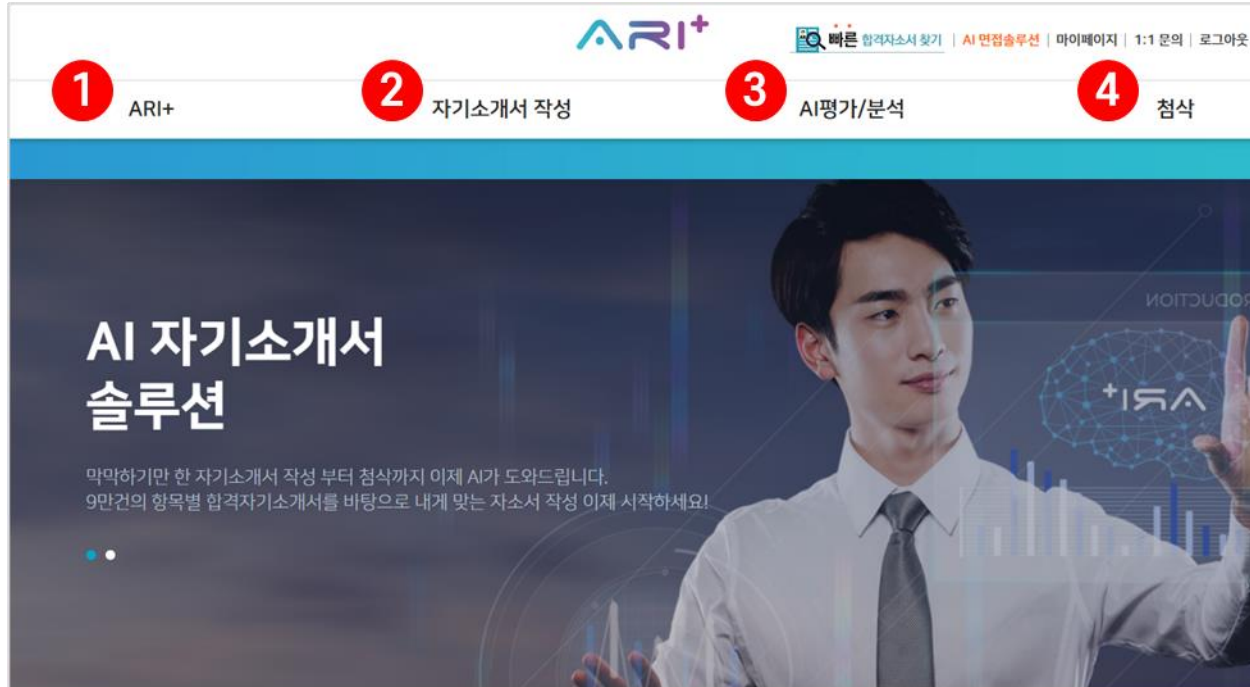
ARI+

빠른 합격자소서 찾기 | AI 면접솔루션 | 마이페이지 | 1:1 문의 | 로그아웃

1 ARI+
2 자기소개서 작성
3 AI평가/분석
4 첨삭

AI 자기소개서
솔루션

막막하기만 한 자기소개서 작성 부터 첨삭까지 이제 AI가 도와드립니다.
9만건의 항목별 합격자기소개서를 바탕으로 내게 맞는 자소서 작성 이제 시작하세요!

RODUCTION

ARI+